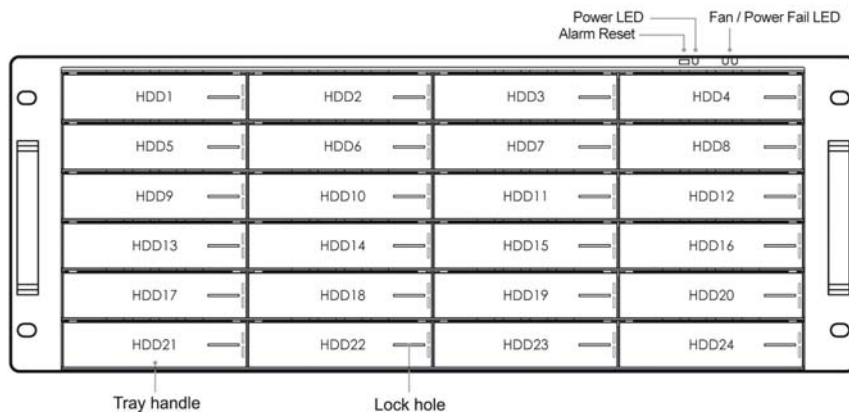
Power LED
Alarm Reset
Fan / Power Fail LED

| HDD1 | HDD2 | HDD3 | HDD4 |
|---|---|---|---|
| HDD5 | HDD6 | HDD7 | HDD8 |
| HDD9 | HDD10 | HDD11 | HDD12 |
| HDD13 | HDD14 | HDD15 | HDD16 |
| HDD17 | HDD18 | HDD19 | HDD20 |
| HDD21 | HDD22 | HDD23 | HDD24 |

Tray handle
Lock hole